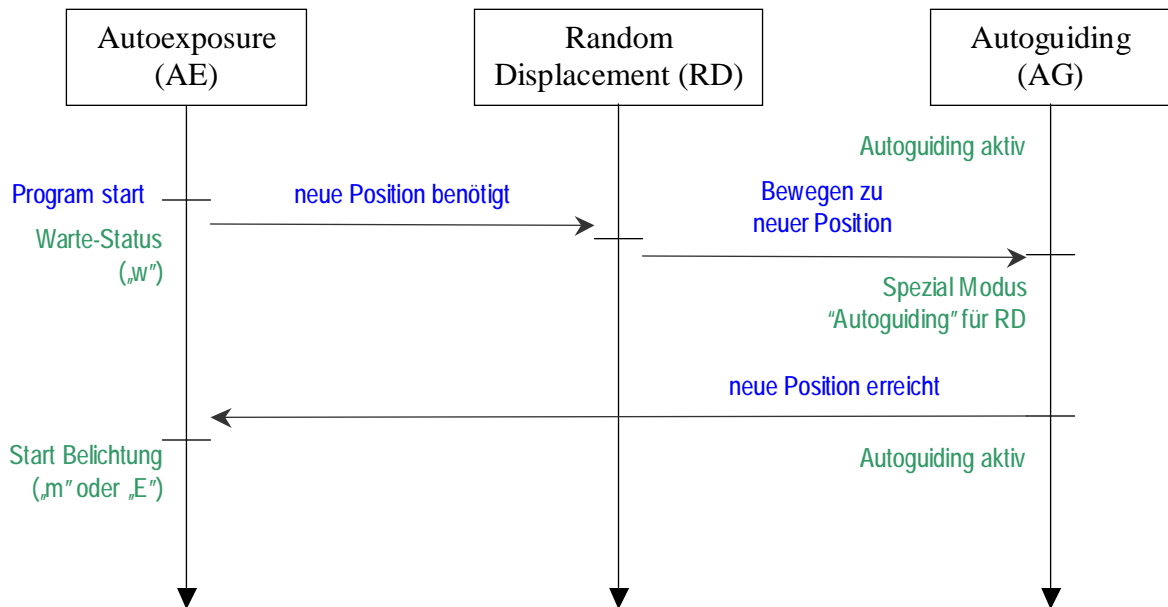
Autoexposure (AE)

Random Displacement (RD)

Autoguiding (AG)

Autoguiding aktiv

Program start

neue Position benötigt

Bewegen zu neuer Position

Warte-Status („w")

Spezial Modus "Autoguiding" für RD

neue Position erreicht

Start Belichtung („m" oder „E")

Autoguiding aktiv